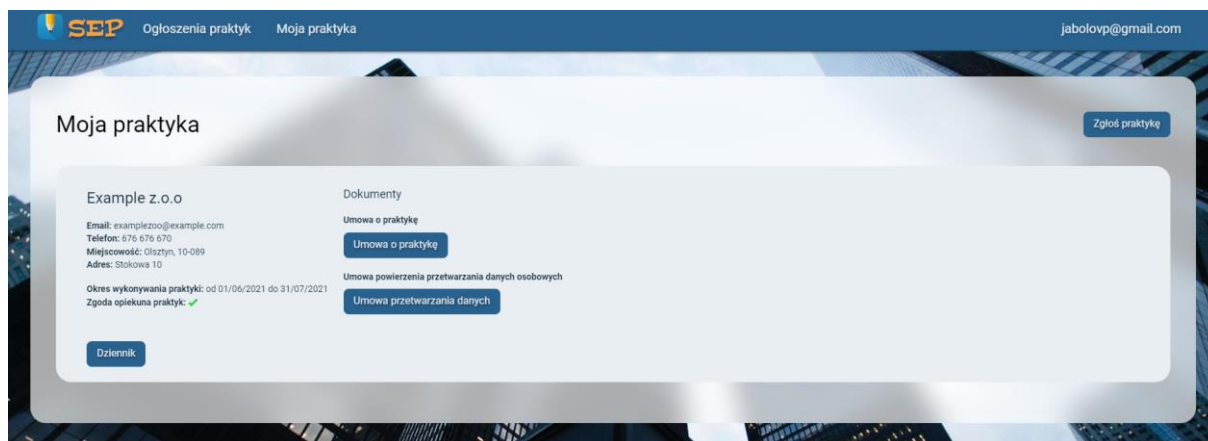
SEP Ogłoszenia praktyk Moja praktyka jabolovp@gmail.com

Moja praktyka

Zgłoś praktykę

Example z.o.o

Email: examplezoo@example.com
Telefon: 676 676 670
Miejscowość: Olsztyn, 10-089
Adres: Stokowa 10

Okres wykonywania praktyki: od 01/06/2021 do 31/07/2021
Zgoda opiekuna praktyk: ✓

Dziennik

Dokumenty

Umowa o praktykę

Umowa o praktykę

Umowa powierzenia przetwarzania danych osobowych

Umowa przetwarzania danych